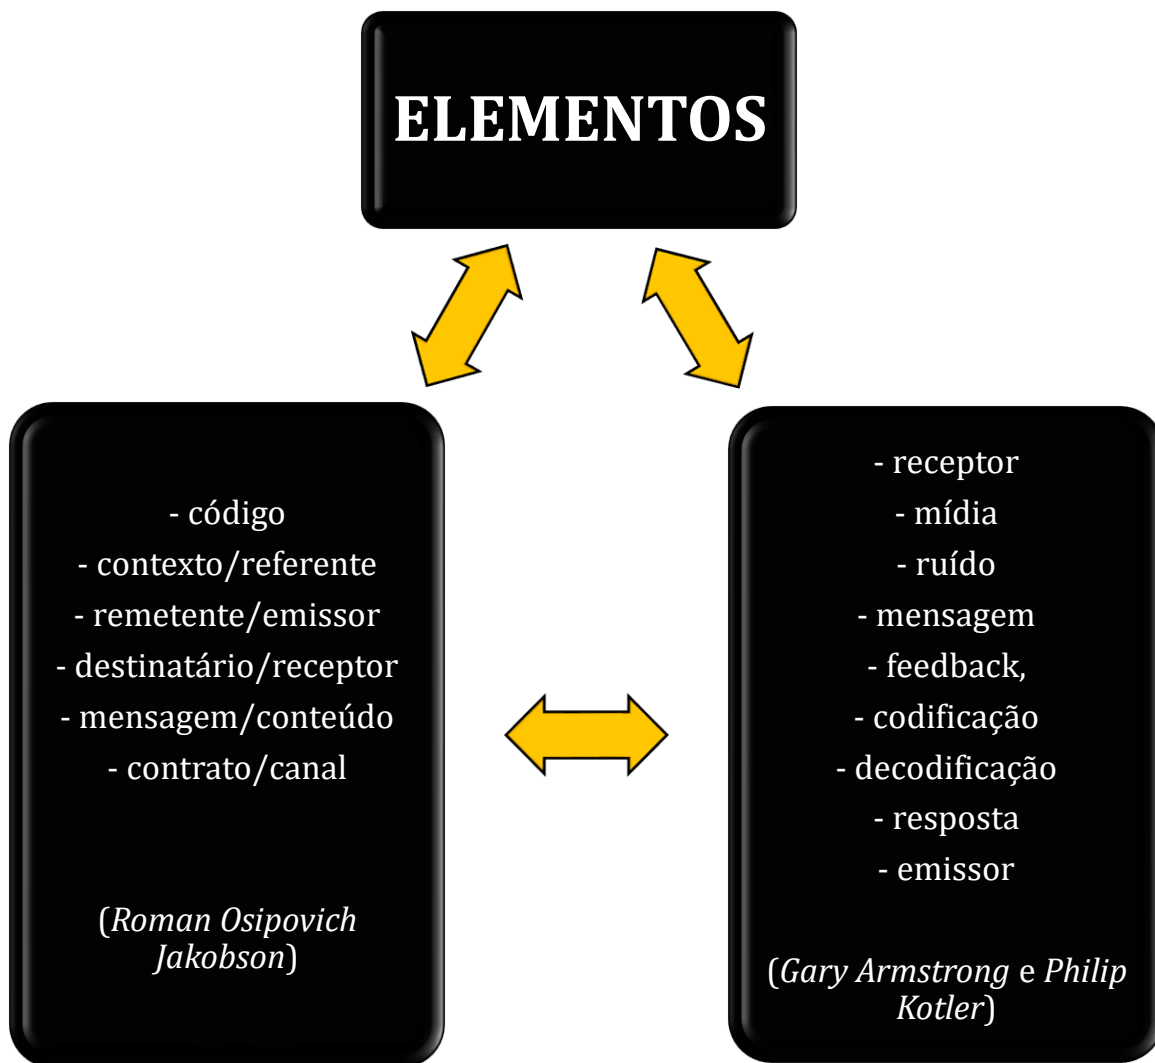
ELEMENTOS

- código
- contexto/referente
- remetente/emissor
- destinatário/receptor
- mensagem/conteúdo
- contrato/canal

(Roman Osipovich Jakobson)

- receptor
- mídia
- ruído
- mensagem
- feedback,
- codificação
- decodificação
- resposta
- emissor

(Gary Armstrong e Philip Kotler)